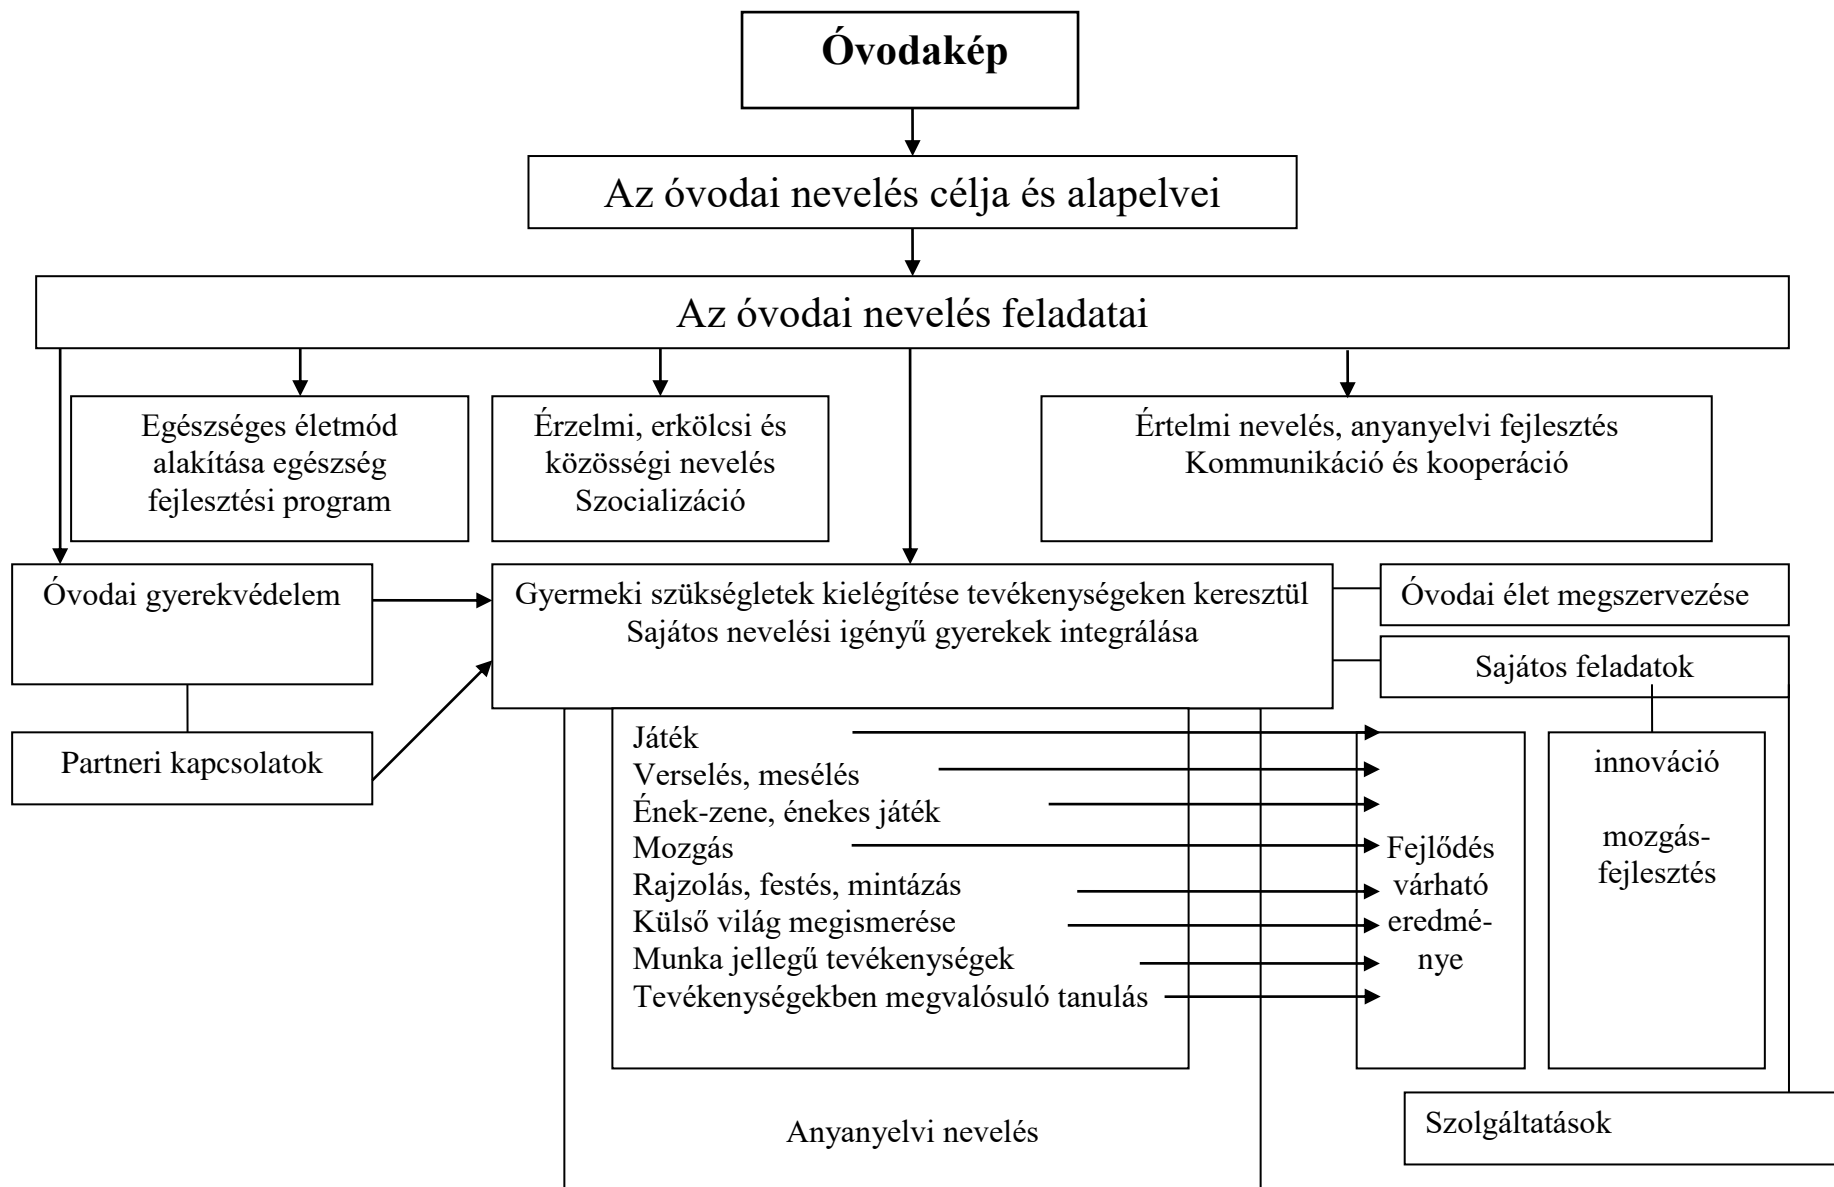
Óvodakép

Az óvodai nevelés célja és alapelvei

Az óvodai nevelés feladatai

Egészséges életmód alakítása egészség fejlesztési program

Érzelmi, erkölcsi és közösségi nevelés Szocializáció

Értelmi nevelés, anyanyelvi fejlesztés Kommunikáció és kooperáció

Óvodai gyerekvédelem

Partneri kapcsolatok

Gyermeki szükségletek kielégítése tevékenységeken keresztül
Sajátos nevelési igényű gyerekek integrálása

Óvodai élet megszervezése

Sajátos feladatok

Játék
Verselés, mesélés
Ének-zene, énekes játék
Mozgás
Rajzolás, festés, mintázás
Külső világ megismerése
Munka jellegű tevékenységek
Tevékenységekben megvalósuló tanulás

Fejlődés várható eredménye

innováció

mozgásfejlesztés

Szolgáltatások

Anyanyelvi nevelés